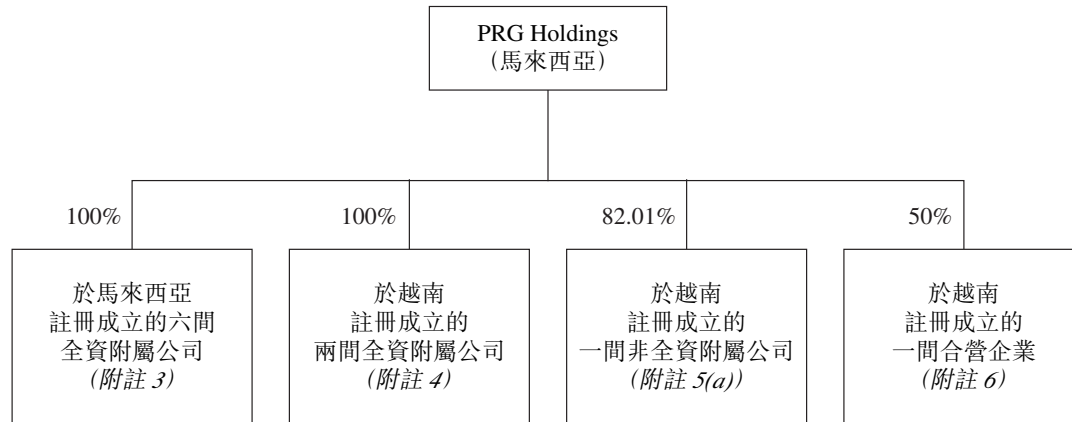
PRG Holdings
(馬來西亞)

100%

於馬來西亞註冊成立的六間全資附屬公司
(附註 3)

100%

於越南註冊成立的兩間全資附屬公司
(附註 4)

82.01%

於越南註冊成立的一間非全資附屬公司
(附註 5(a))

50%

於越南註冊成立的一間合營企業
(附註 6)